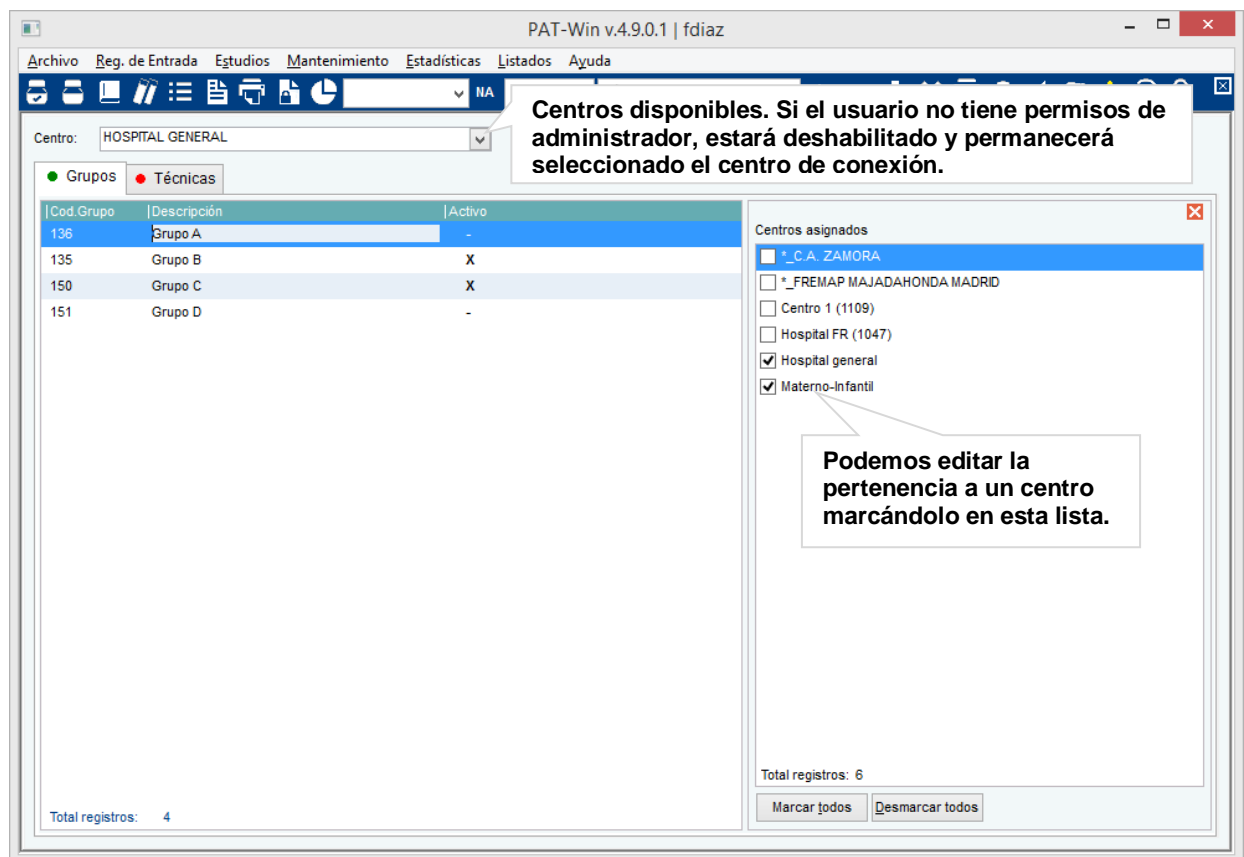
PAT-Win v.4.9.0.1 | fdiaz

Archivo Reg. de Entrada Estudios Mantenimiento Estadísticas Listados Ayuda

NA

Centros disponibles. Si el usuario no tiene permisos de administrador, estará deshabilitado y permanecerá seleccionado el centro de conexión.

Centro: HOSPITAL GENERAL

Grupos Técnicas

| Cod.Grupo | Descripción | Activo |
|---|---|---|
| 136 | Grupo A | - |
| 135 | Grupo B | X |
| 150 | Grupo C | X |
| 151 | Grupo D | - |

Total registros: 4

Centros asignados

*_C.A. ZAMORA
*_FREMAP MAJADAHONDA MADRID
Centro 1 (1109)
Hospital FR (1047)
Hospital general
Materno-Infantil

Podemos editar la pertenencia a un centro marcándolo en esta lista.

Total registros: 6

Marcar todos Desmarcar todos